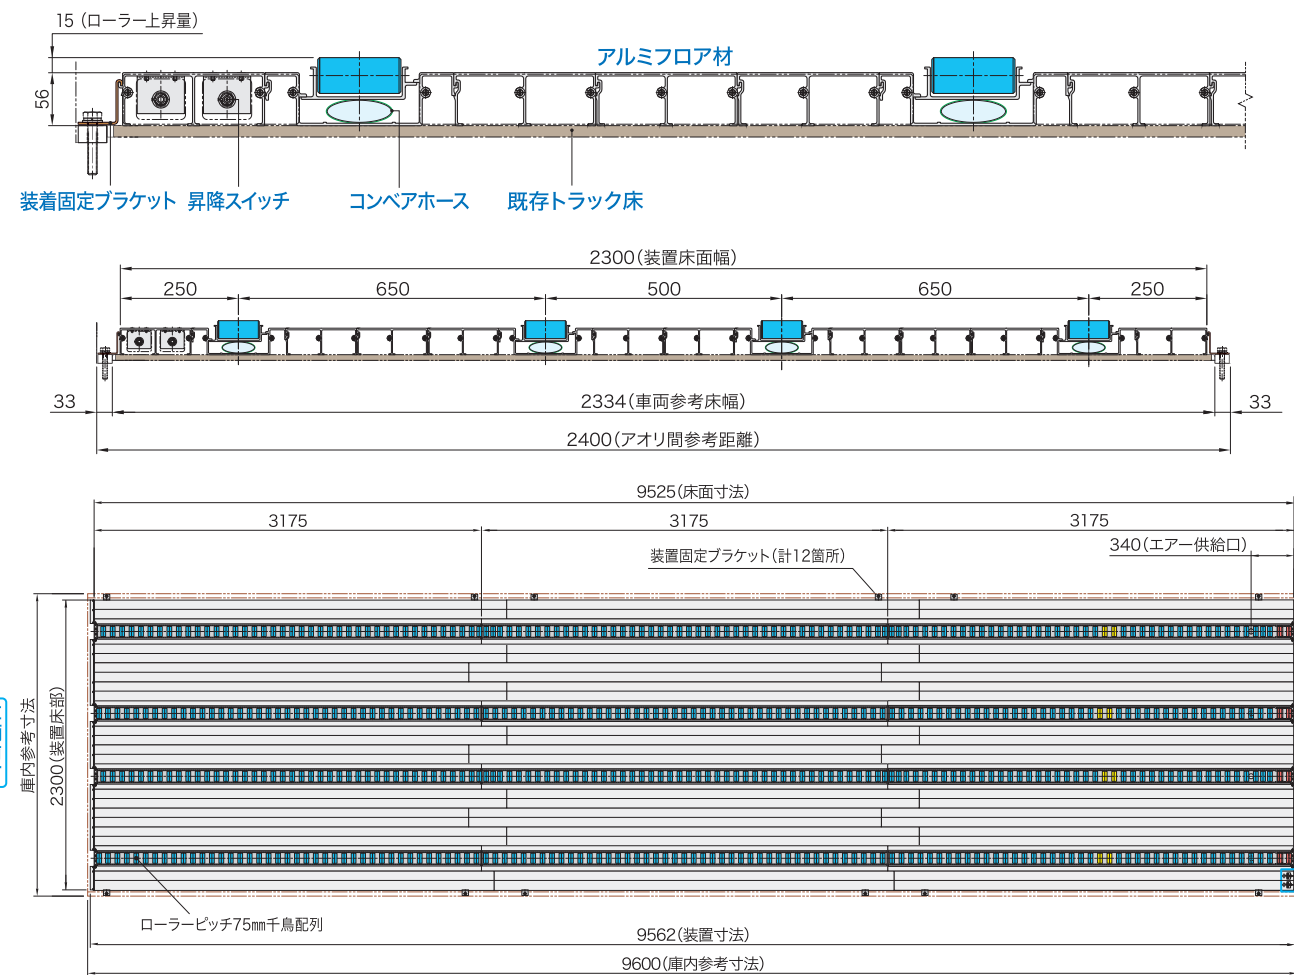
15（ローラー上昇量）

56

アルミフロア材

装着固定ブラケット　昇降スイッチ　コンベアホース　既存トラック床

2300（装置床面幅）

250　650　500　650　250

33　2334（車両参考床幅）　33

2400（アオリ間参考距離）

9525（床面寸法）

3175　3175　3175

装置固定ブラケット（計12箇所）

340（エアー供給口）

庫内参考寸法

2300（装置床部）

ローラーピッチ75㎜千鳥配列

9562（装置寸法）

9600（庫内参考寸法）